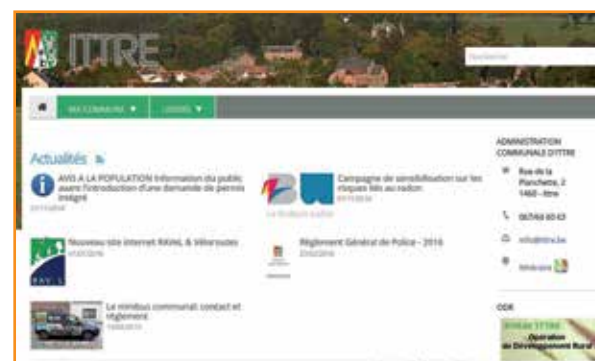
ITTRE

Rechercher

MA COMMUNE ▼ LOISIRS ▼

Actualités

AVIS A LA POPULATION Information du public avant l'introduction d'une demande de permis intégré
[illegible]

Campagne de sensibilisation sur les risques liés au radon
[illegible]

Nouveau site internet RAVeL & Véloroutes
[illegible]

RAVeL

Règlement Général de Police - 2016
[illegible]

Le minibus communal: contact et règlement
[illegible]

ADMINISTRATION COMMUNALE D'ITTRE

Rue de la Planchette, 2
1460 - Ittre

067/64 60 63

info@ittre.be

Itinéraire

ODR

Operation de Développement Rural